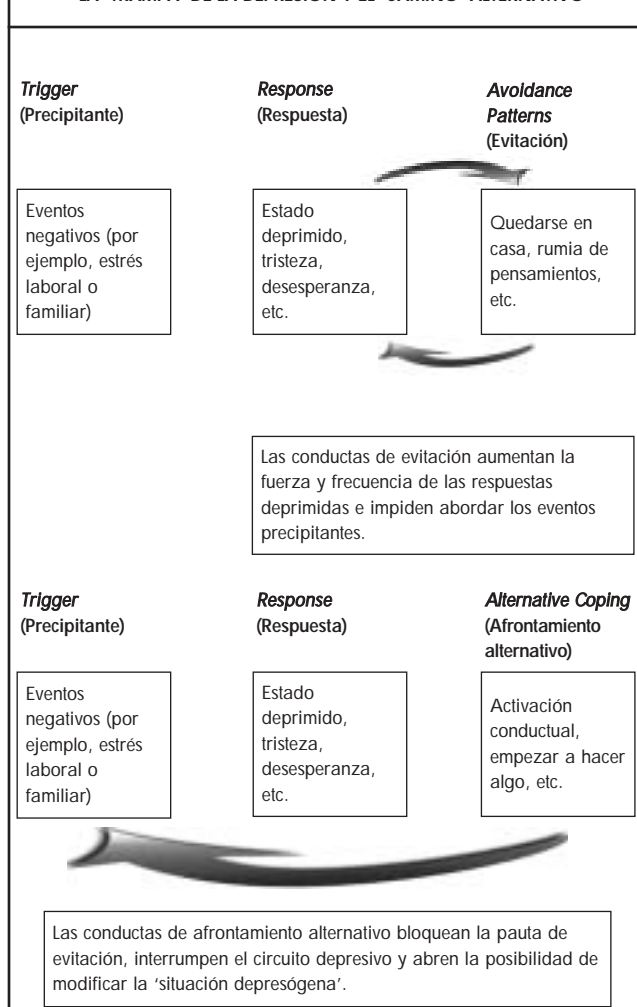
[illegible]

*Trigger*
(Precipitante)

*Response*
(Respuesta)

*Avoidance Patterns*
(Evitación)

Eventos negativos (por ejemplo, estrés laboral o familiar)

Estado deprimido, tristeza, desesperanza, etc.

Quedarse en casa, rumia de pensamientos, etc.

Las conductas de evitación aumentan la fuerza y frecuencia de las respuestas deprimidas e impiden abordar los eventos precipitantes.

*Trigger*
(Precipitante)

*Response*
(Respuesta)

*Alternative Coping*
(Afrontamiento alternativo)

Eventos negativos (por ejemplo, estrés laboral o familiar)

Estado deprimido, tristeza, desesperanza, etc.

Activación conductual, empezar a hacer algo, etc.

Las conductas de afrontamiento alternativo bloquean la pauta de evitación, interrumpen el circuito depresivo y abren la posibilidad de modificar la 'situación depresógena'.